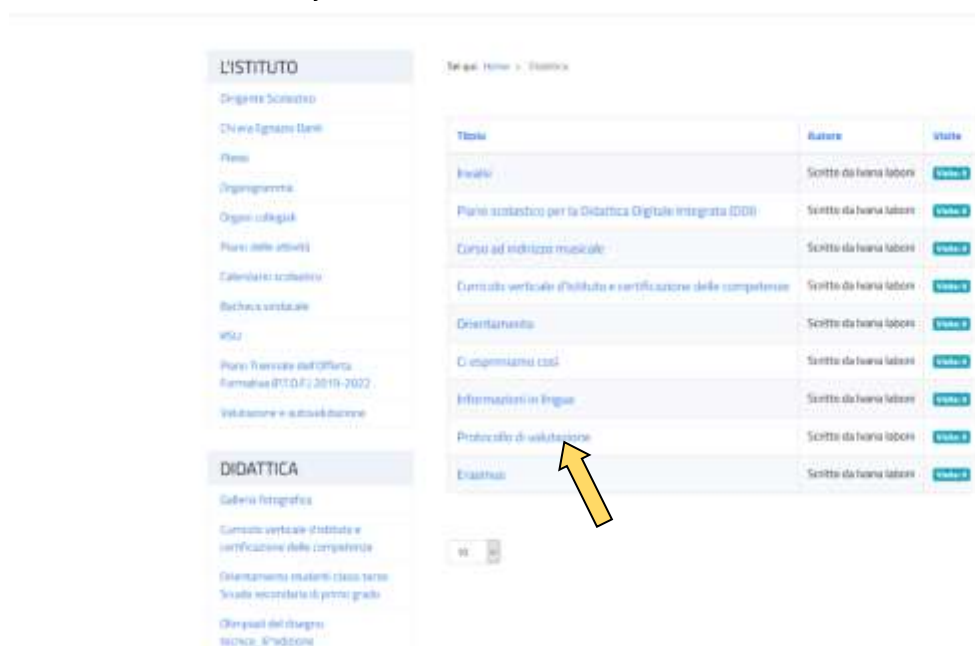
L'ISTITUTO

Dirigente Scolastico

Chi era Egnazio Danti

Plessi

Organigramma

Organi collegiali

Piano delle attività

Calendario scolastico

Bacheca sindacale

RSU

Piano Triennale dell'Offerta Formativa (P.T.O.F.) 2019-2022

Valutazione e autovalutazione

DIDATTICA

Galleria fotografica

Curricolo verticale d'istituto e certificazione delle competenze

Orientamento studenti classi terze Scuola secondaria di primo grado

Olimpiadi del disegno tecnico: 8ªedizione

Sei qui: Home > Didattica

| Titolo | Autore | Visite |
|---|---|---|
| Invalsi | Scritto da Ivana Iaboni | Visite: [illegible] |
| Piano scolastico per la Didattica Digitale Integrata (DDI) | Scritto da Ivana Iaboni | Visite: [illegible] |
| Corso ad indirizzo musicale | Scritto da Ivana Iaboni | Visite: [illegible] |
| Curricolo verticale d'istituto e certificazione delle competenze | Scritto da Ivana Iaboni | Visite: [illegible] |
| Orientamento | Scritto da Ivana Iaboni | Visite: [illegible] |
| Ci esprimiamo così | Scritto da Ivana Iaboni | Visite: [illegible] |
| Informazioni in lingue | Scritto da Ivana Iaboni | Visite: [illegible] |
| Protocollo di valutazione | Scritto da Ivana Iaboni | Visite: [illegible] |
| Erasmus | Scritto da Ivana Iaboni | Visite: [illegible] |

10